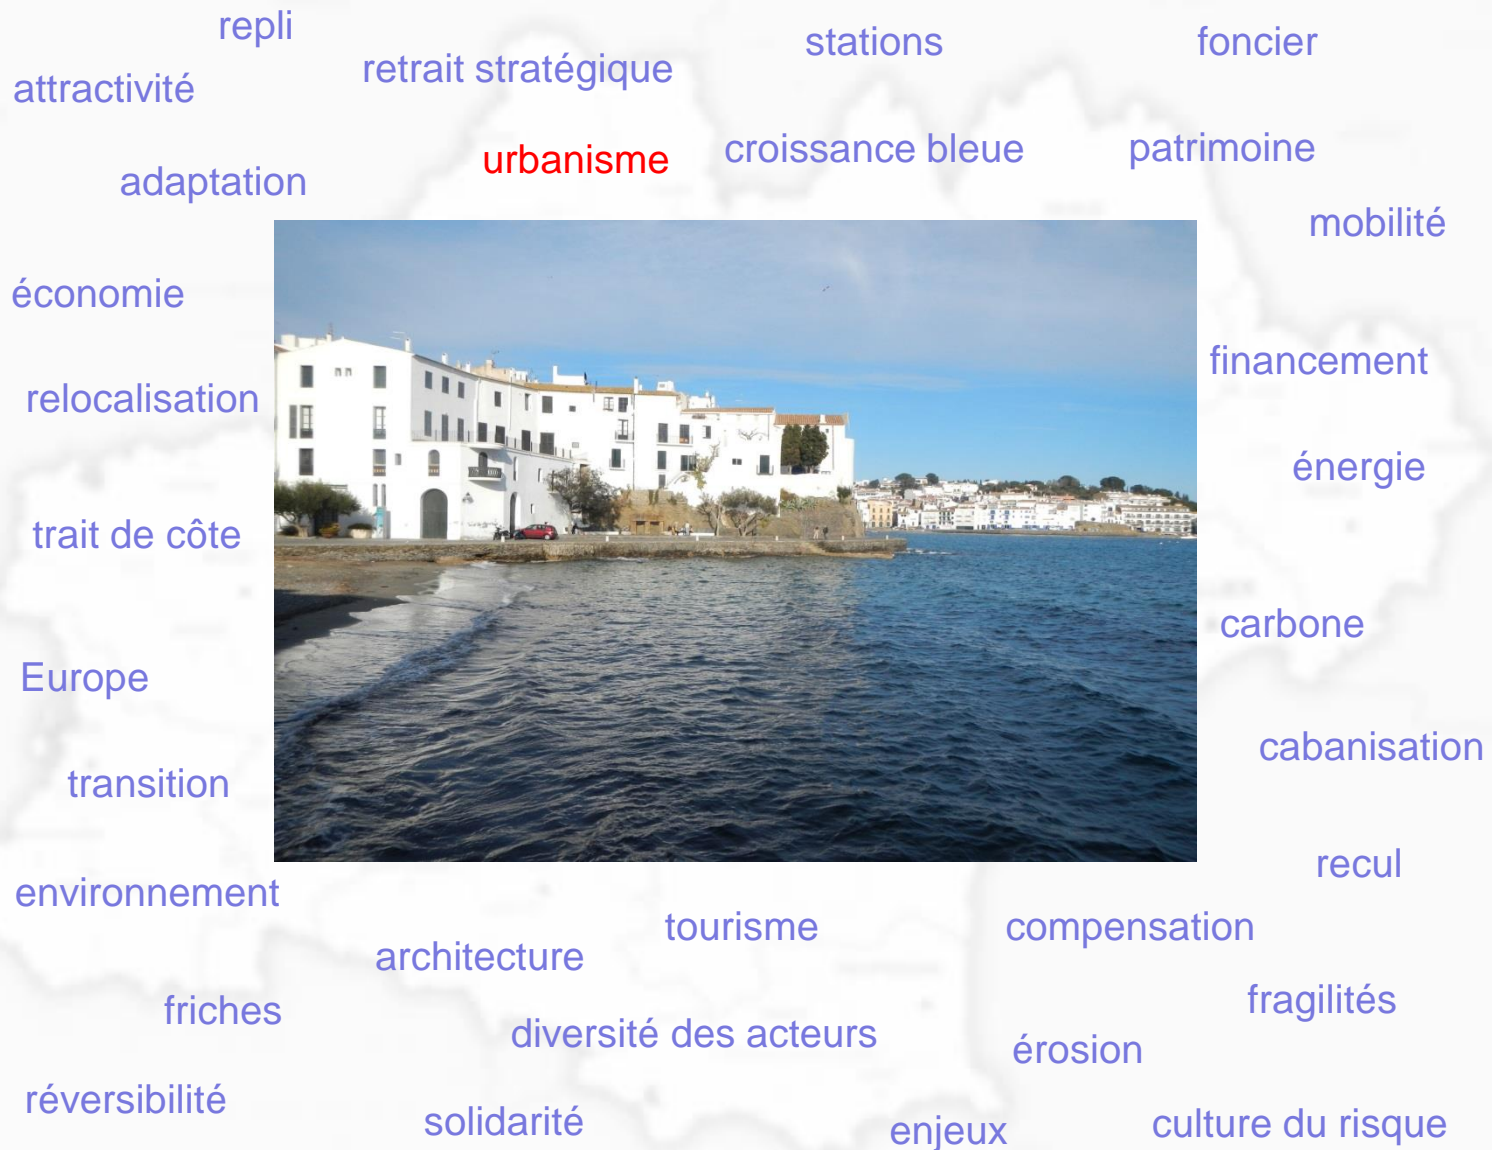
repli

attractivité

retrait stratégique

stations

foncier

urbanisme

croissance bleue

patrimoine

adaptation

mobilité

économie

financement

relocalisation

énergie

trait de côte

carbone

Europe

cabanisation

transition

recul

environnement

tourisme

compensation

architecture

fragilités

friches

diversité des acteurs

érosion

réversibilité

solidarité

enjeux

culture du risque